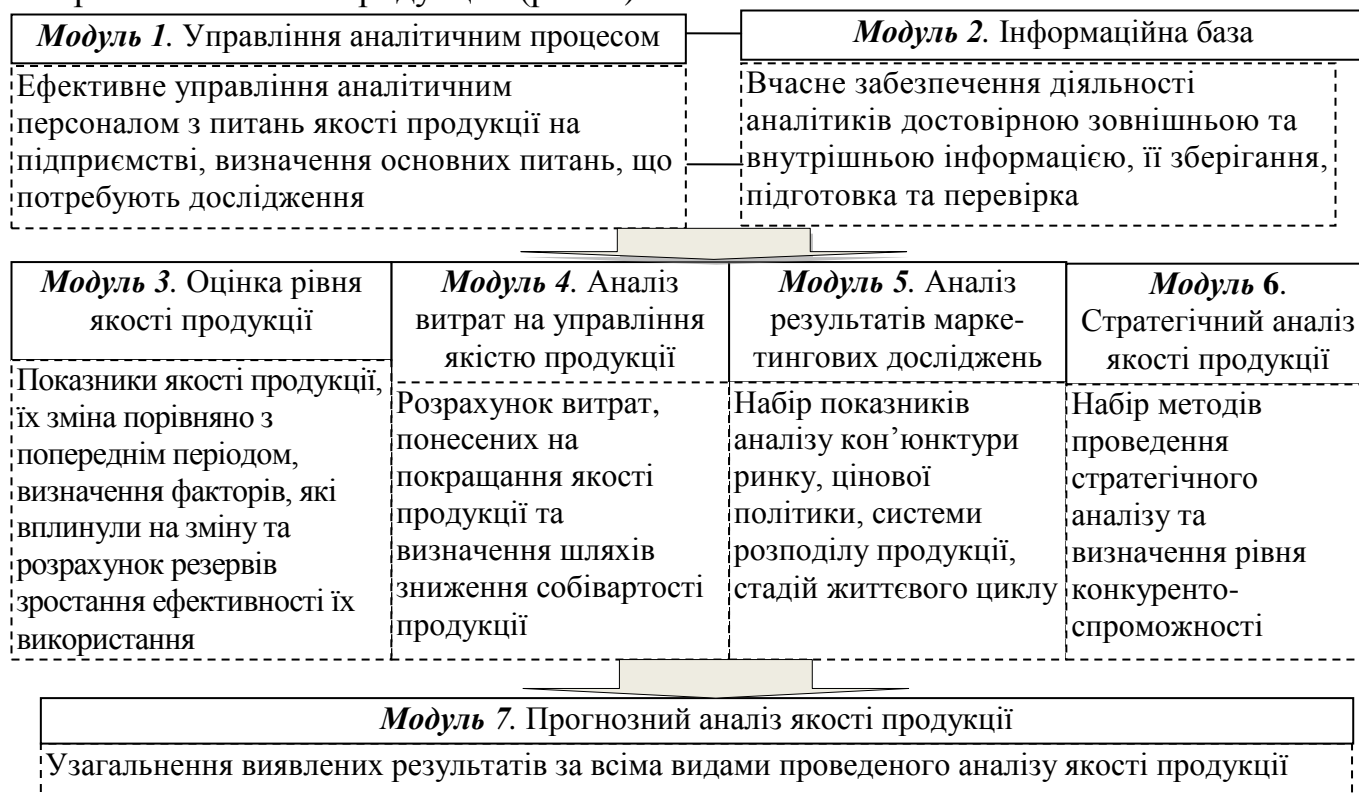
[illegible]

***Модуль 1.*** Управління аналітичним процесом

Ефективне управління аналітичним персоналом з питань якості продукції на підприємстві, визначення основних питань, що потребують дослідження

***Модуль 2.*** Інформаційна база

Вчасне забезпечення діяльності аналітиків достовірною зовнішньою та внутрішньою інформацією, її зберігання, підготовка та перевірка

***Модуль 3.*** Оцінка рівня якості продукції

Показники якості продукції, їх зміна порівняно з попереднім періодом, визначення факторів, які вплинули на зміну та розрахунок резервів зростання ефективності їх використання

***Модуль 4.*** Аналіз витрат на управління якістю продукції

Розрахунок витрат, понесених на покращання якості продукції та визначення шляхів зниження собівартості продукції

***Модуль 5.*** Аналіз результатів маркетингових досліджень

Набір показників аналізу кон'юнктури ринку, цінової політики, системи розподілу продукції, стадій життєвого циклу

***Модуль 6.*** Стратегічний аналіз якості продукції

Набір методів проведення стратегічного аналізу та визначення рівня конкурентоспроможності

***Модуль 7.*** Прогнозний аналіз якості продукції

Узагальнення виявлених результатів за всіма видами проведеного аналізу якості продукції